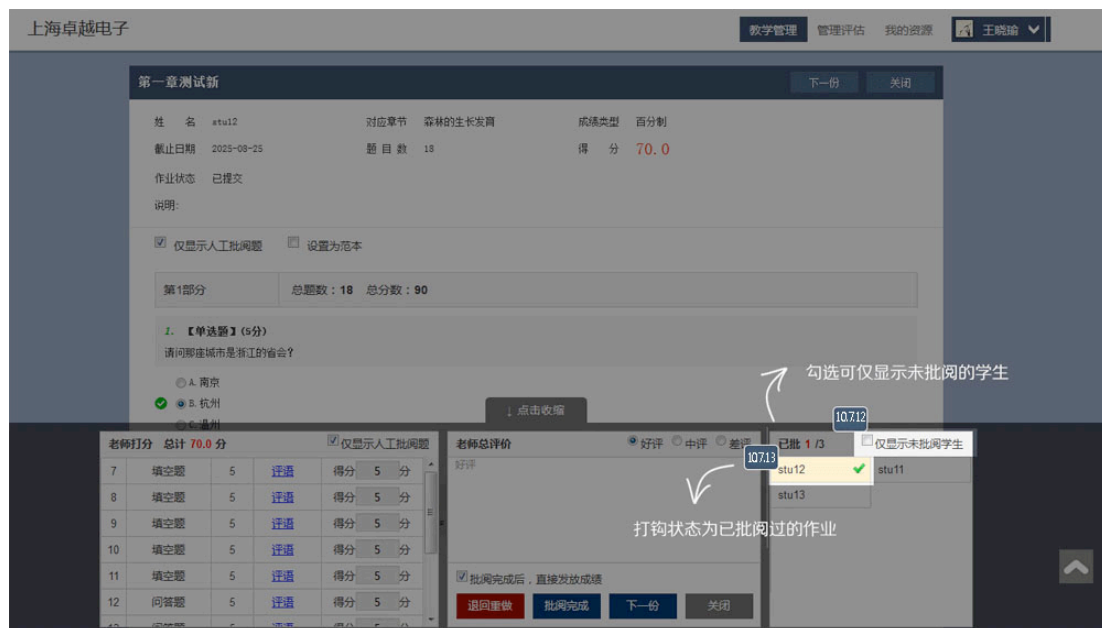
上海卓越电子

教学管理 管理评估 我的资源 王晓瑜

第一章测试新

下一份 关闭

姓 名 stu12
对应章节 森林的生长发育
成绩类型 百分制
截止日期 2025-08-25
题目数 18
得 分 70.0
作业状态 已提交
说明:

仅显示人工批阅题 设置为范本

| 第1部分 | 总题数：18 总分数：90 |
|---|---|

1. 【单选题】(5分)
请问那座城市是浙江的省会?

A. 南京
B. 杭州
C. 温州

↓ 点击收缩

勾选可仅显示未批阅的学生

10.7.12

老师打分 总计 70.0 分 仅显示人工批阅题

| 7 | 填空题 | 5 | 评语 | 得分 5 分 |
|---|---|---|---|---|
| 8 | 填空题 | 5 | 评语 | 得分 5 分 |
| 9 | 填空题 | 5 | 评语 | 得分 5 分 |
| 10 | 填空题 | 5 | 评语 | 得分 5 分 |
| 11 | 填空题 | 5 | 评语 | 得分 5 分 |
| 12 | 问答题 | 5 | 评语 | 得分 5 分 |

老师总评价 好评 中评 差评
好评

批阅完成后，直接发放成绩

退回重做 批阅完成 下一份 关闭

已批 1 /3 仅显示未批阅学生

10.7.13

stu12 stu11
stu13

打钩状态为已批阅过的作业